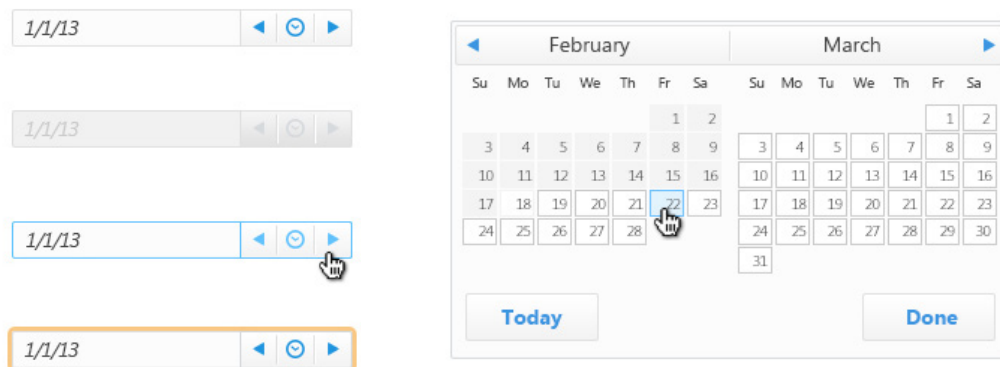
1/1/13

1/1/13

1/1/13

1/1/13

February

| Su | Mo | Tu | We | Th | Fr | Sa |
|---|---|---|---|---|---|---|
| | | | | | 1 | 2 |
| 3 | 4 | 5 | 6 | 7 | 8 | 9 |
| 10 | 11 | 12 | 13 | 14 | 15 | 16 |
| 17 | 18 | 19 | 20 | 21 | 22 | 23 |
| 24 | 25 | 26 | 27 | 28 | | |

March

| Su | Mo | Tu | We | Th | Fr | Sa |
|---|---|---|---|---|---|---|
| | | | | | 1 | 2 |
| 3 | 4 | 5 | 6 | 7 | 8 | 9 |
| 10 | 11 | 12 | 13 | 14 | 15 | 16 |
| 17 | 18 | 19 | 20 | 21 | 22 | 23 |
| 24 | 25 | 26 | 27 | 28 | 29 | 30 |
| 31 | | | | | | |

Today

Done